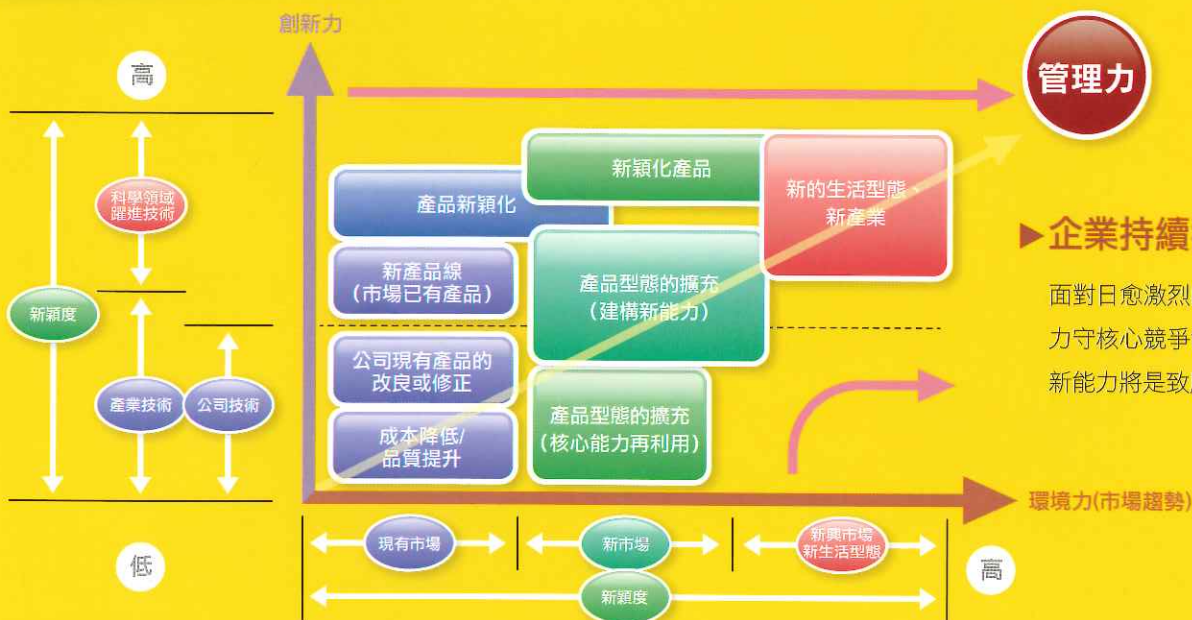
創新力

管理力

高

科學領域躍進技術

新穎度

產業技術

公司技術

低

新穎化產品

產品新穎化

新的生活型態、新產業

新產品線（市場已有產品）

產品型態的擴充（建構新能力）

公司現有產品的改良或修正

成本降低/品質提升

產品型態的擴充（核心能力再利用）

▶企業持續

面對日愈激烈

力守核心競爭

新能力將是致

環境力(市場趨勢)

現有市場

新市場

新興市場 新生活型態

高

新穎度